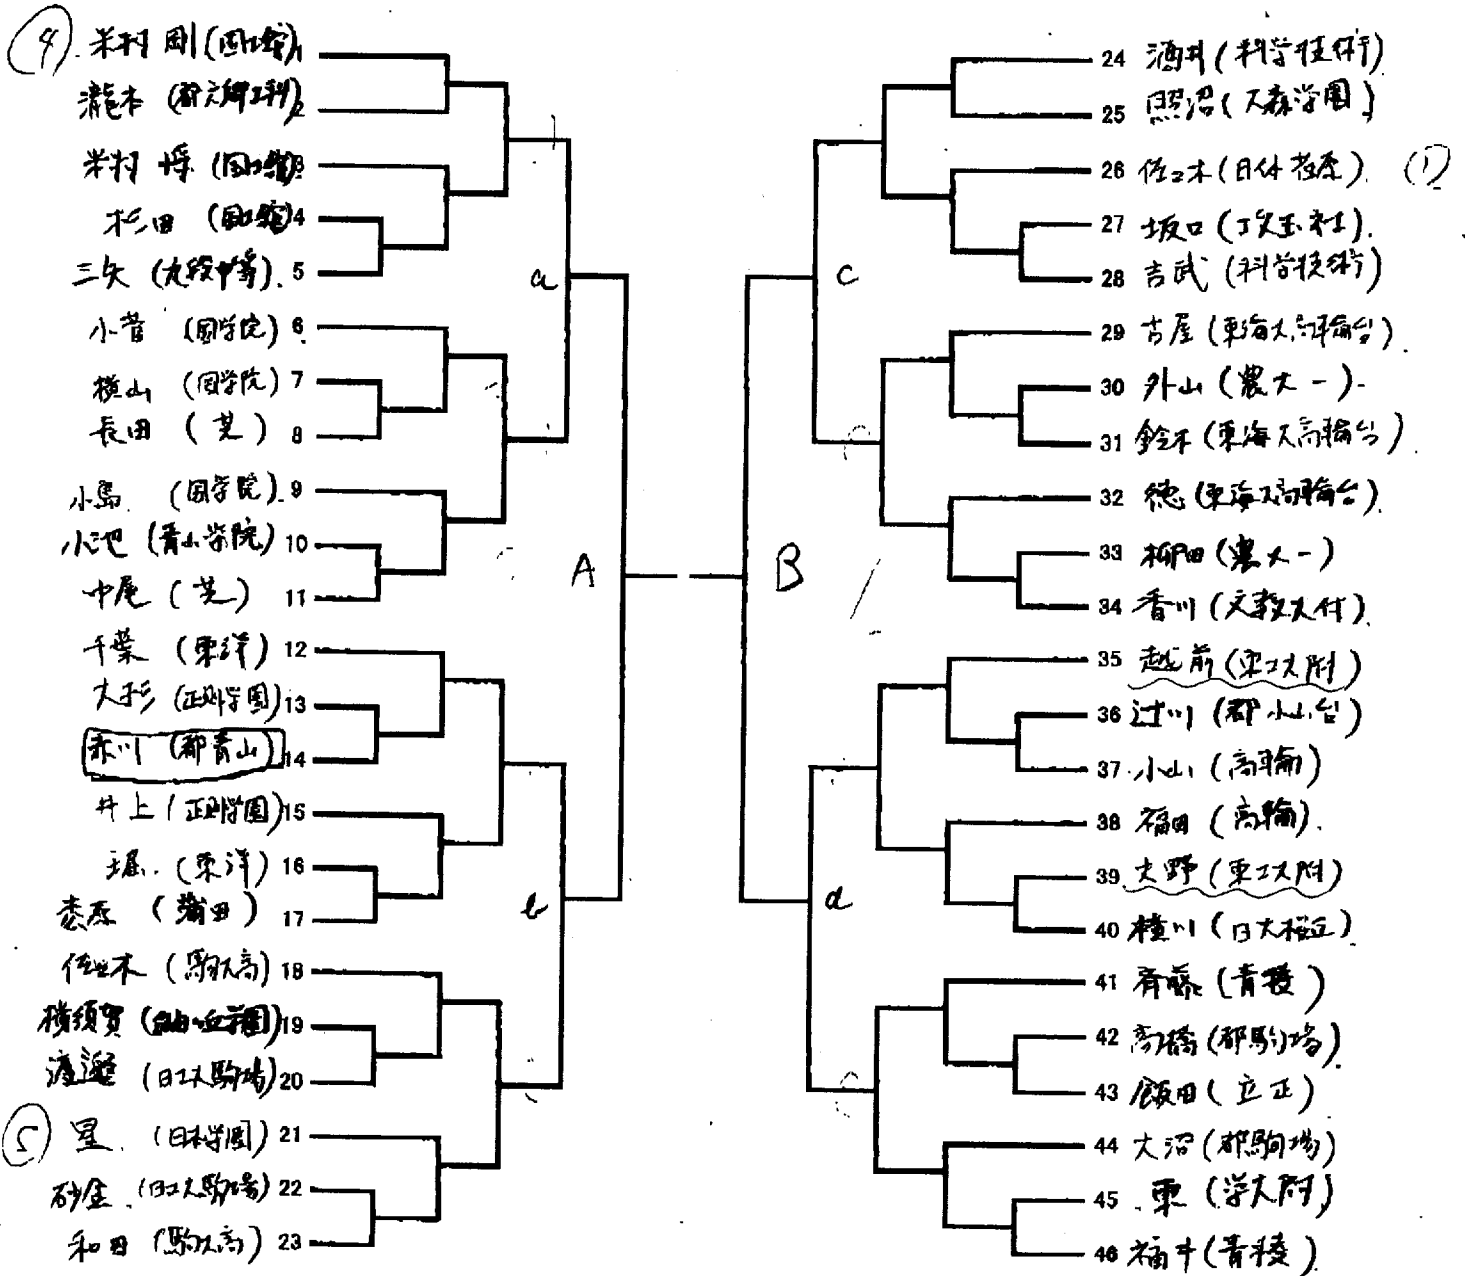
(4) 米村 剛 (国士舘) 1
瀧本 (都立工科) 2
米村 梓 (国士舘) 3
杉田 (国士舘) 4
三矢 (九段中等) 5
小菅 (国学院) 6
横山 (国学院) 7
長田 (芝) 8
小島 (国学院) 9
小池 (青山学院) 10
中尾 (芝) 11
千葉 (東洋) 12
大杉 (正則学園) 13
赤川 (都青山) 14
井上 (正則学園) 15
堀 (東洋) 16
菅原 (蒲田) 17
佐々木 (駒大高) 18
横須賀 (自由ヶ丘学園) 19
渡辺 (日大駒場) 20
(5) 星 (日本学園) 21
砂金 (日大駒場) 22
和田 (駒大高) 23

a
b
A
B
c
d

24 酒井 (科学技術)
25 熊沼 (大森学園)
26 佐々木 (日体荏原) (1)
27 坂口 (攻玉社)
28 吉武 (科学技術)
29 古屋 (東海大高輪台)
30 外山 (農大一)
31 鈴木 (東海大高輪台)
32 徳 (東海大高輪台)
33 柳田 (農大一)
34 香川 (文教大付)
35 越前 (東工大附)
36 辻川 (都小山台)
37 小山 (高輪)
38 福田 (高輪)
39 大野 (東工大附)
40 横川 (日大桜丘)
41 斉藤 (青稜)
42 高橋 (都駒場)
43 飯田 (立正)
44 大沼 (都駒場)
45 栗 (学大附)
46 福井 (青稜)